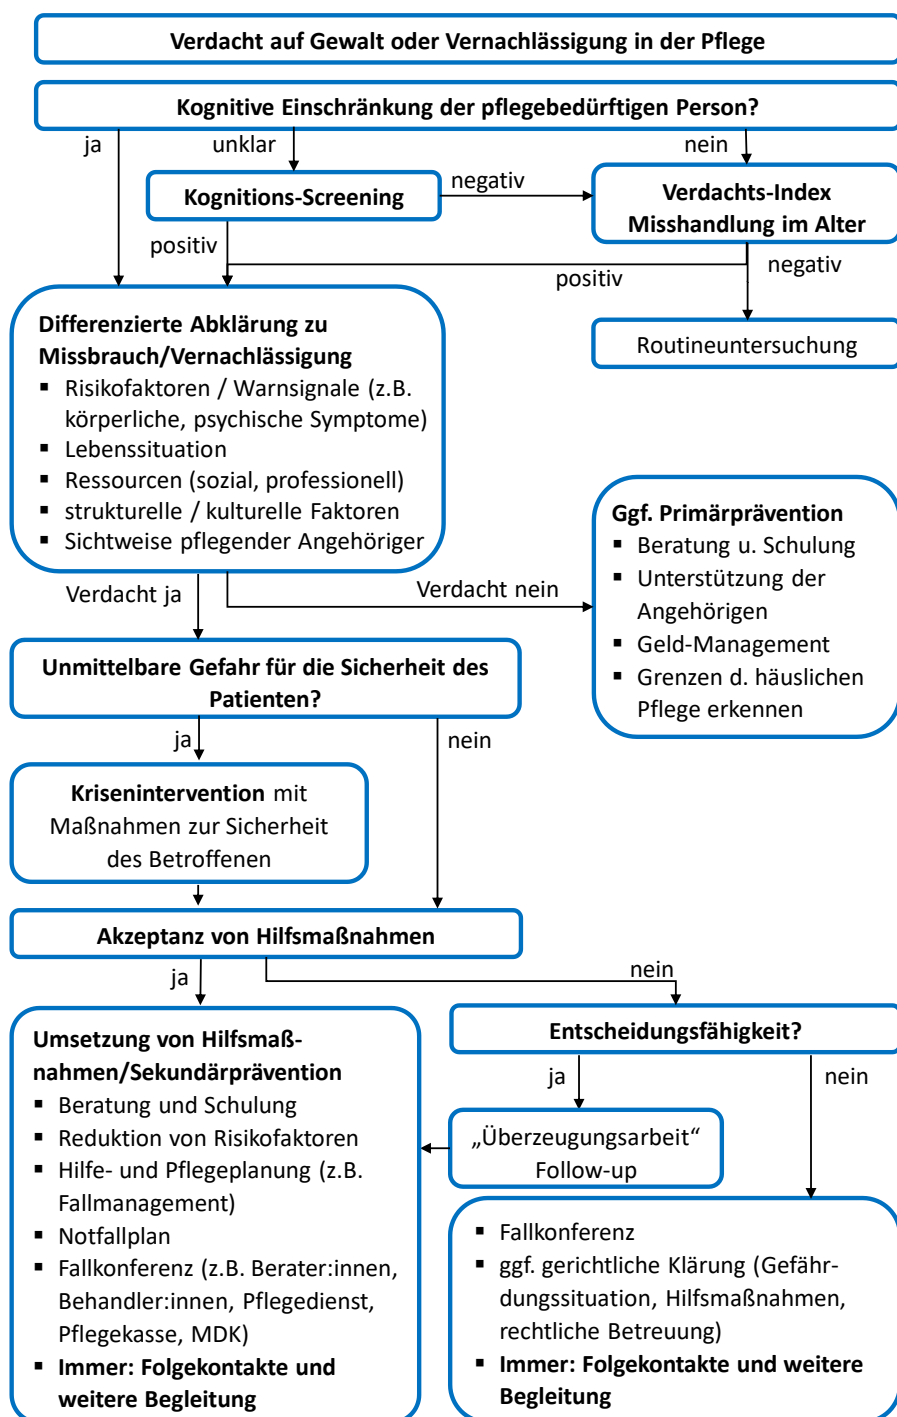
Verdacht auf Gewalt oder Vernachlässigung in der Pflege

Kognitive Einschränkung der pflegebedürftigen Person?

ja

unklar

nein

Kognitions-Screening

negativ

Verdachts-Index Misshandlung im Alter

positiv

positiv

negativ

Differenzierte Abklärung zu Missbrauch/Vernachlässigung
▪ Risikofaktoren / Warnsignale (z.B. körperliche, psychische Symptome)
▪ Lebenssituation
▪ Ressourcen (sozial, professionell)
▪ strukturelle / kulturelle Faktoren
▪ Sichtweise pflegender Angehöriger

Routineuntersuchung

Ggf. Primärprävention
▪ Beratung u. Schulung
▪ Unterstützung der Angehörigen
▪ Geld-Management
▪ Grenzen d. häuslichen Pflege erkennen

Verdacht ja

Verdacht nein

Unmittelbare Gefahr für die Sicherheit des Patienten?

ja

nein

Krisenintervention mit Maßnahmen zur Sicherheit des Betroffenen

Akzeptanz von Hilfsmaßnahmen

ja

nein

Umsetzung von Hilfsmaßnahmen/Sekundärprävention
▪ Beratung und Schulung
▪ Reduktion von Risikofaktoren
▪ Hilfe- und Pflegeplanung (z.B. Fallmanagement)
▪ Notfallplan
▪ Fallkonferenz (z.B. Berater:innen, Behandler:innen, Pflegedienst, Pflegekasse, MDK)
▪ Immer: Folgekontakte und weitere Begleitung

Entscheidungsfähigkeit?

ja

nein

„Überzeugungsarbeit“ Follow-up

▪ Fallkonferenz
▪ ggf. gerichtliche Klärung (Gefährdungssituation, Hilfsmaßnahmen, rechtliche Betreuung)
▪ Immer: Folgekontakte und weitere Begleitung